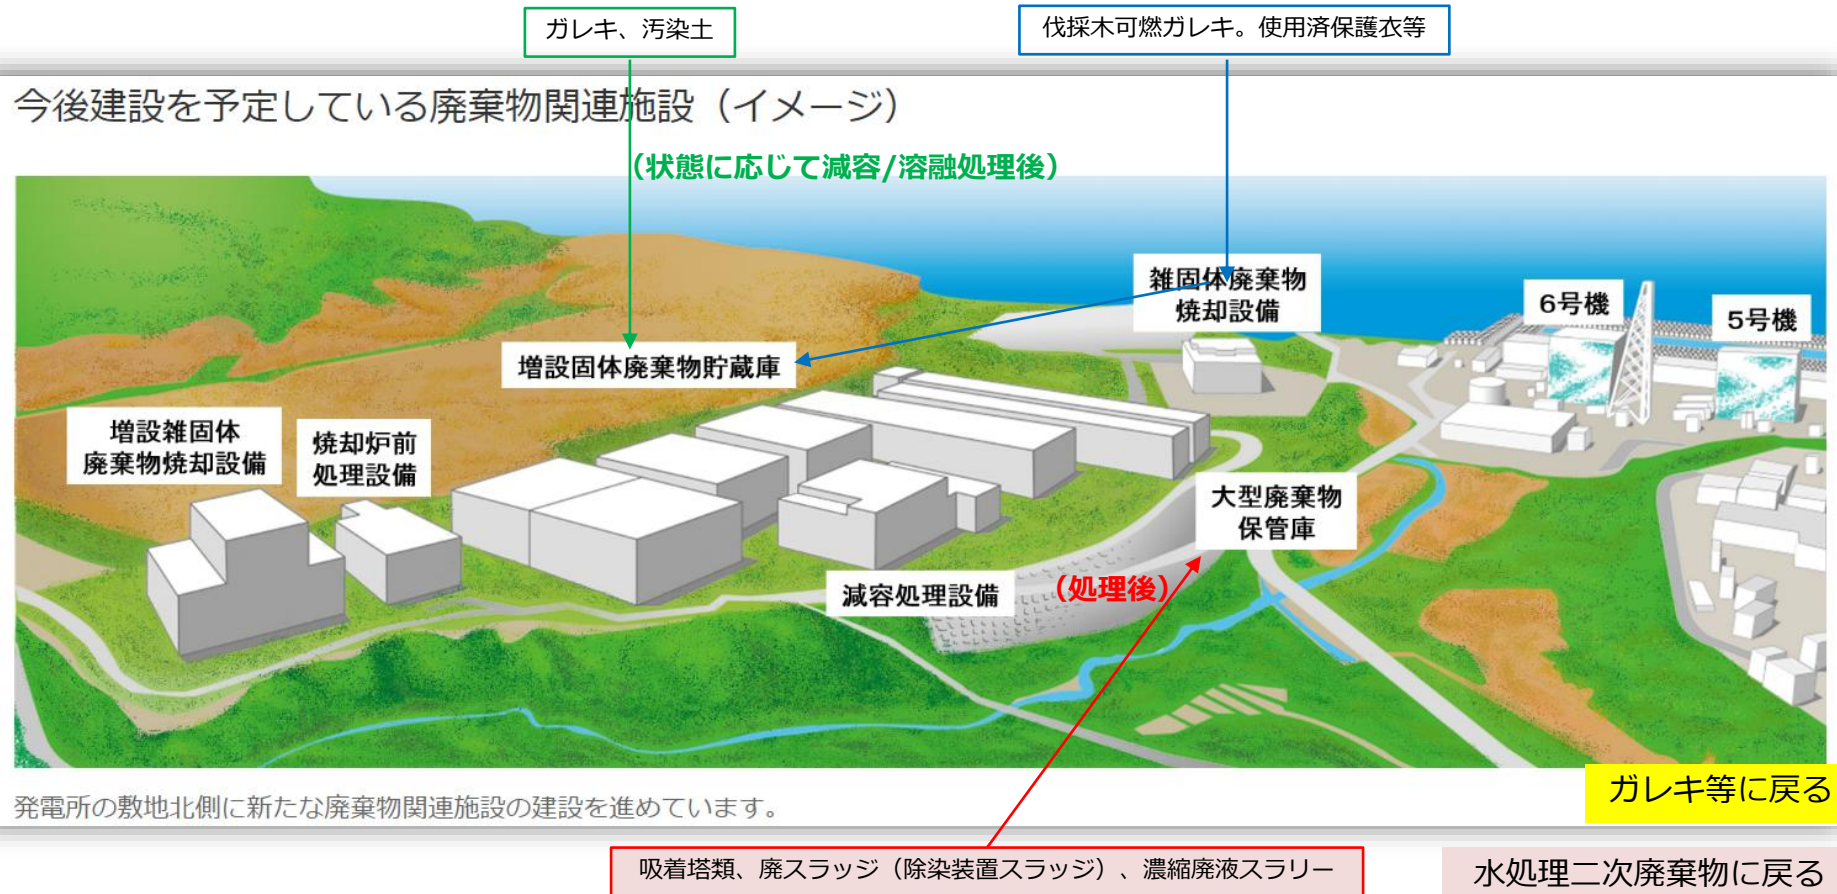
ガレキ、汚染土

伐採木可燃ガレキ。使用済保護衣等

今後建設を予定している廃棄物関連施設（イメージ）

（状態に応じて減容/溶融処理後）

雑固体廃棄物焼却設備

6号機

5号機

増設固体廃棄物貯蔵庫

増設雑固体廃棄物焼却設備

焼却炉前処理設備

大型廃棄物保管庫

減容処理設備

（処理後）

ガレキ等に戻る

発電所の敷地北側に新たな廃棄物関連施設の建設を進めています。

吸着塔類、廃スラッジ（除染装置スラッジ）、濃縮廃液スラリー

水処理二次廃棄物に戻る